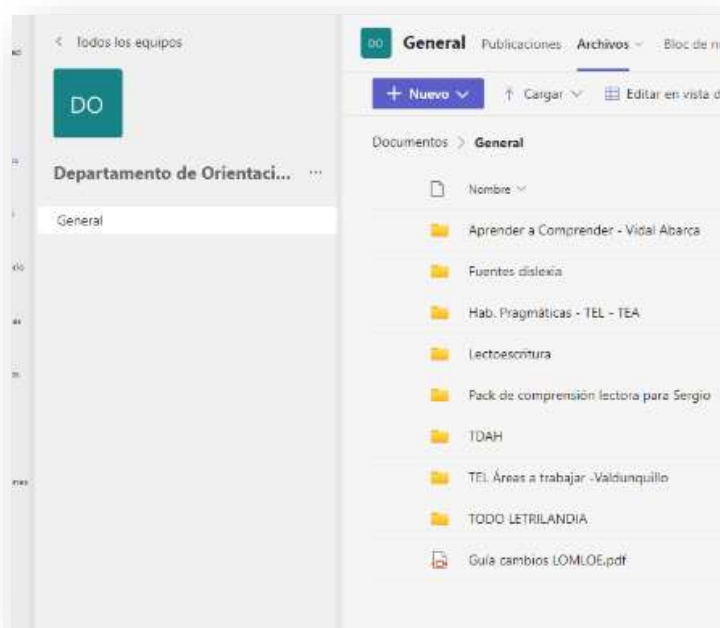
< Todos los equipos

DO

Departamento de Orientaci... ···

General

DO General Publicaciones Archivos ⌄ Bloc de n

+ Nuevo ⌄ ↑ Cargar ⌄ Editar en vista d

Documentos > General

Nombre ⌄

Aprender a Comprender - Vidal Abarca

Fuentes dislexia

Hab. Pragmáticas - TEL - TEA

Lectoescritura

Pack de comprensión lectora para Sergio

TDAH

TEL Áreas a trabajar -Valdunquillo

TODO LETRILANDIA

Guía cambios LOMLOE.pdf